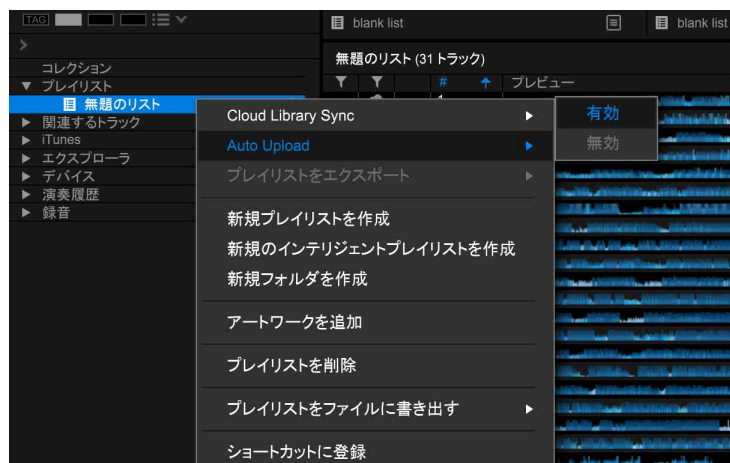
TAG

コレクション
▼ プレイリスト
無題のリスト
▶ 関連するトラック
▶ iTunes
▶ エクスプローラ
▶ デバイス
▶ 演奏履歴
▶ 録音

blank list
blank list

無題のリスト (31 トラック)
#
プレビュー

Cloud Library Sync ▶
Auto Upload ▶
プレイリストをエクスポート ▶

新規プレイリストを作成
新規のインテリジェントプレイリストを作成
新規フォルダを作成

アートワークを追加

プレイリストを削除

プレイリストをファイルに書き出す ▶

ショートカットに登録

有効
無効